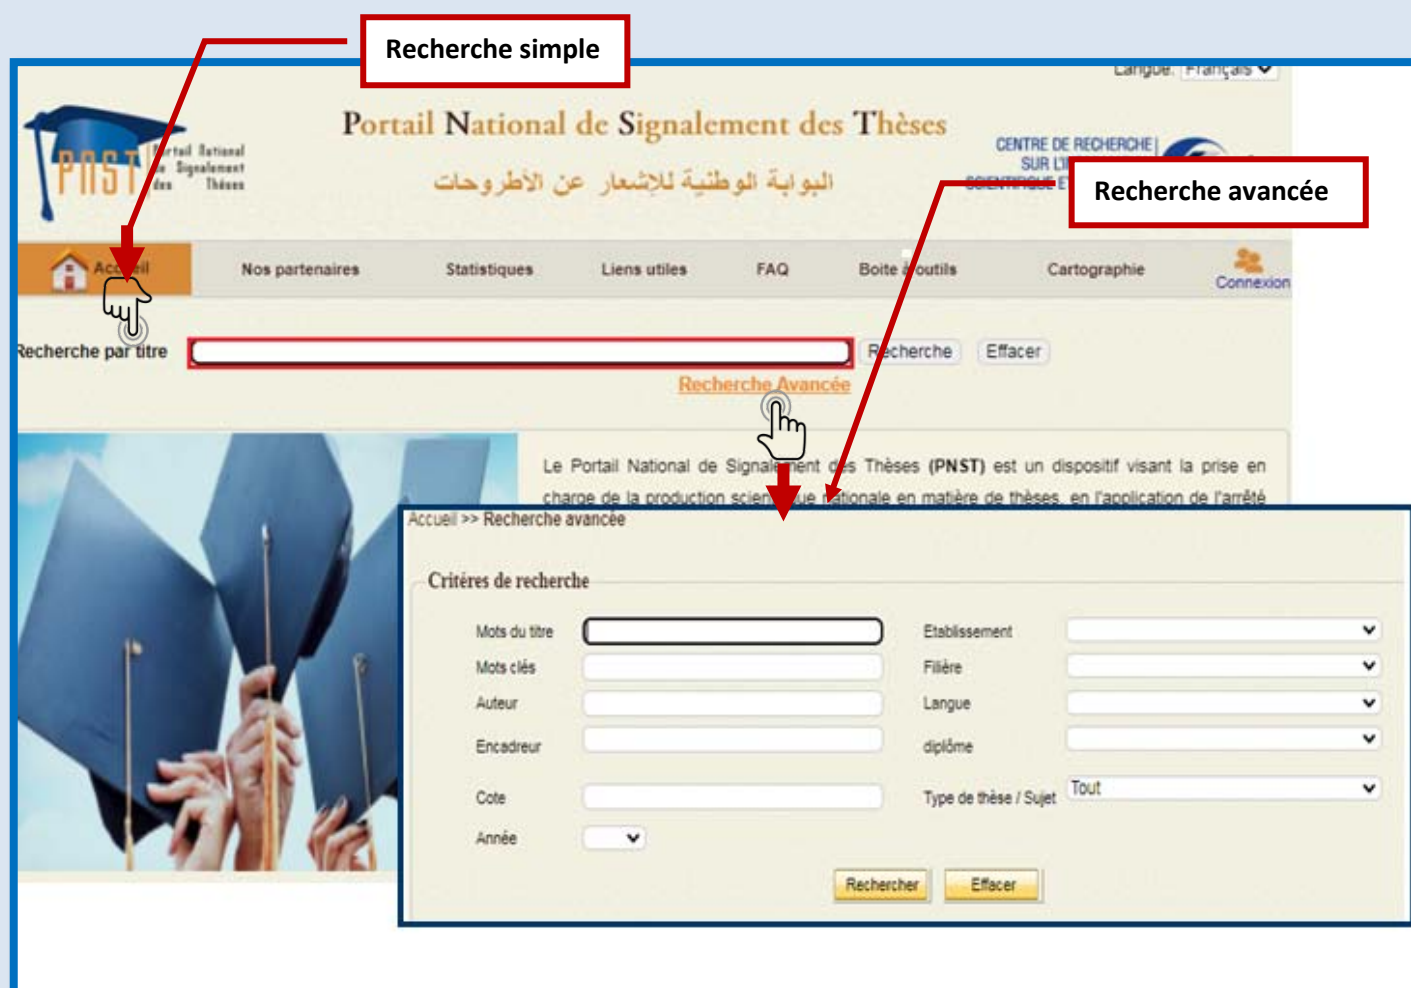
Recherche simple

Langue: Français

PNST Portail National de Signalement des Thèses

Portail National de Signalement des Thèses

البوابة الوطنية للإشعار عن الأطروحات

CENTRE DE RECHERCHE SUR L'I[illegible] SCIENTIFIQUE ET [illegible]

Recherche avancée

Accueil | Nos partenaires | Statistiques | Liens utiles | FAQ | Boite à outils | Cartographie | Connexion

Recherche par titre

Recherche | Effacer

Recherche Avancée

Le Portail National de Signalement des Thèses (PNST) est un dispositif visant la prise en charge de la production scientifique nationale en matière de thèses, en l'application de l'arrêté

Accueil >> Recherche avancée

Critères de recherche

Mots du titre

Mots clés

Auteur

Encadreur

Cote

Année

Etablissement

Filière

Langue

diplôme

Type de thèse / Sujet

Tout

Rechercher | Effacer